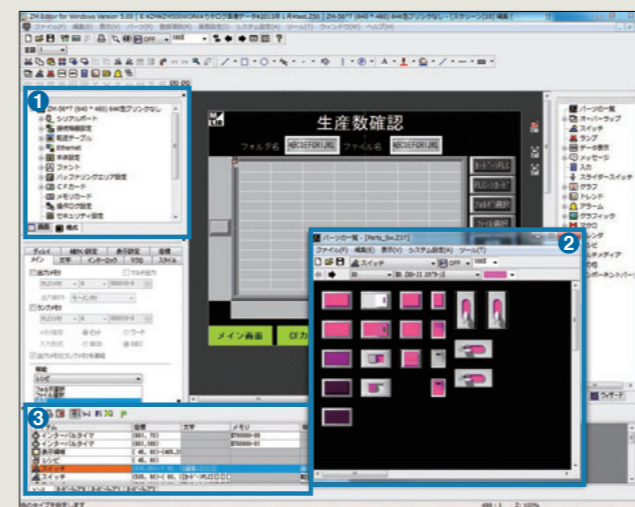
ZM Editor for Windows Version 5.00

1

ZM-56*T (640 * 480) 64色プリンタなし
シリアルポート
接続機器設定
電話テーブル
Ethernet
文字設定
フォント
バッファリングエリア設定
CFカード
メモリカード
操作ログ設定
セキュリティ設定

生産数確認

フォルダ名 ABCDEFGHIJKL ファイル名 ABCDEFGHIJKL

メイン画面

CFカ

2

パーツの一覧 - [Parts_Sw.Z37]
ファイル(F) 編集(E) 表示(V) システム設定(A) ツール(T)
スイッチ
OFF

パーツの一覧
オーバーラップ
スイッチ
ランプ
データ表示
メッセージ
入力
スライダースイッチ
グラフ
トレンド
アラーム
グラフィック
マクロ

ウィザード

3

インターバルタイマ
インターバルタイマ
表示領域
スイッチ
スイッチ
スイッチ

座標
文字
メモリ
$T00000-00
$T00000-01